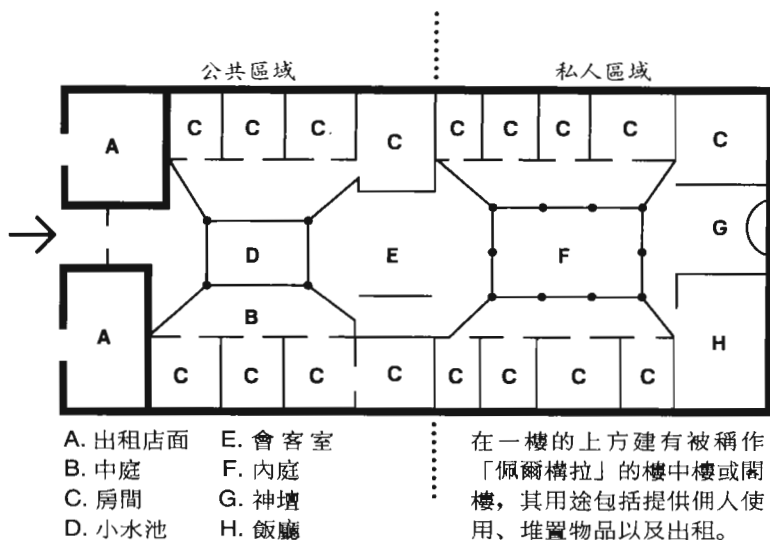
公共區域

私人區域

A
C C C C C C C C C
D E F G
B
A
C C C C C C C C H

A. 出租店面 E. 會客室
B. 中庭 F. 內庭
C. 房間 G. 神壇
D. 小水池 H. 飯廳

在一樓的上方建有被稱作「佩爾構拉」的樓中樓或閣樓，其用途包括提供佣人使用、堆置物品以及出租。